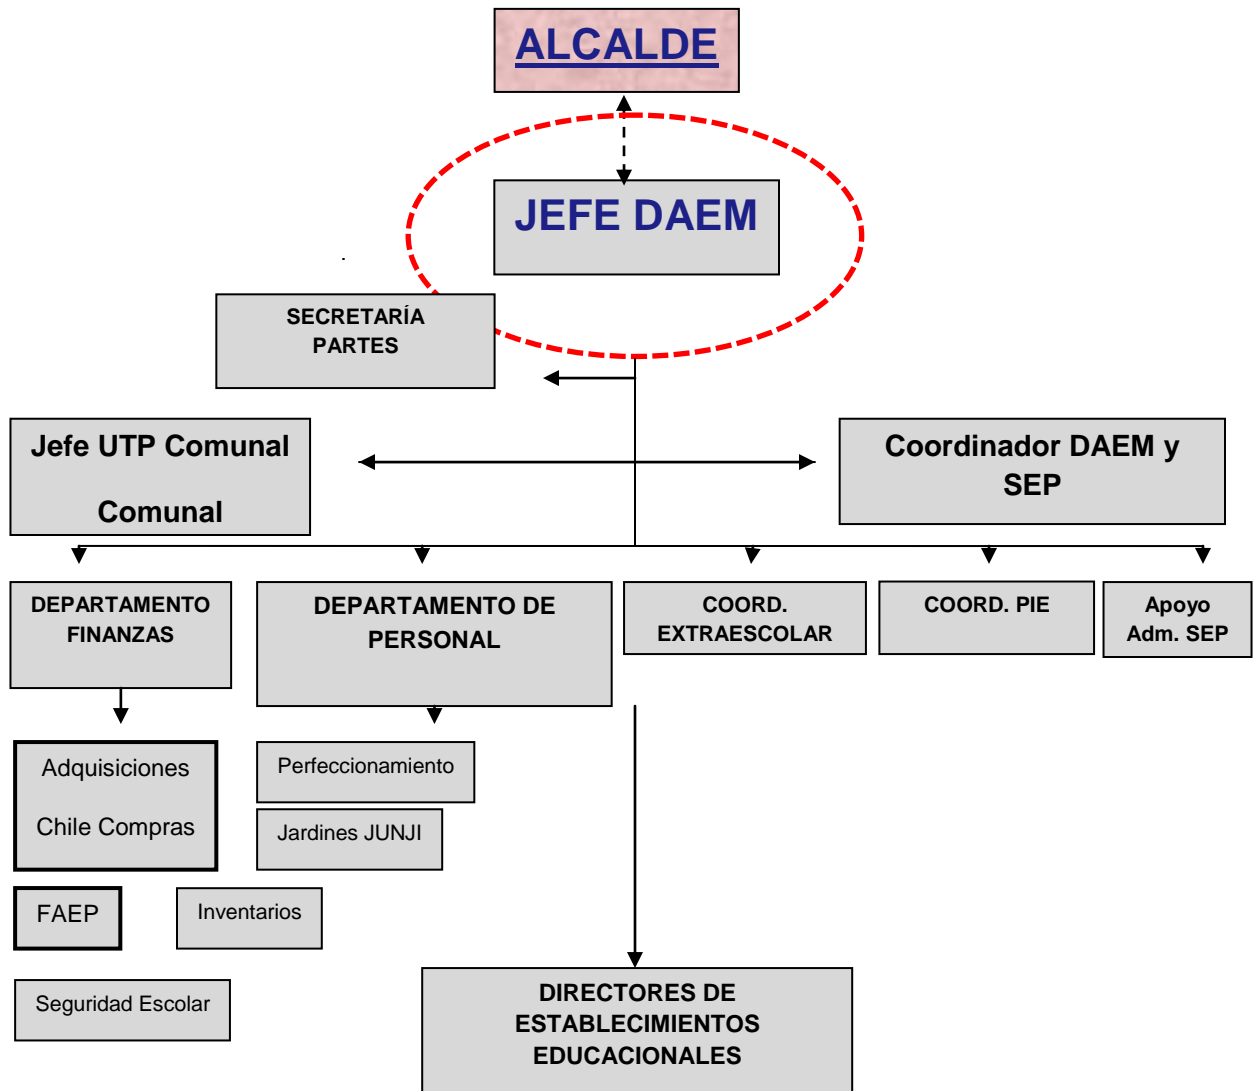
ALCALDE

JEFE DAEM

SECRETARÍA PARTES

Jefe UTP Comunal

Comunal

Coordinador DAEM y SEP

DEPARTAMENTO FINANZAS

DEPARTAMENTO DE PERSONAL

COORD. EXTRAESCOLAR

COORD. PIE

Apoyo Adm. SEP

Adquisiciones

Chile Compras

Perfeccionamiento

Jardines JUNJI

FAEP

Inventarios

Seguridad Escolar

DIRECTORES DE ESTABLECIMIENTOS EDUCACIONALES